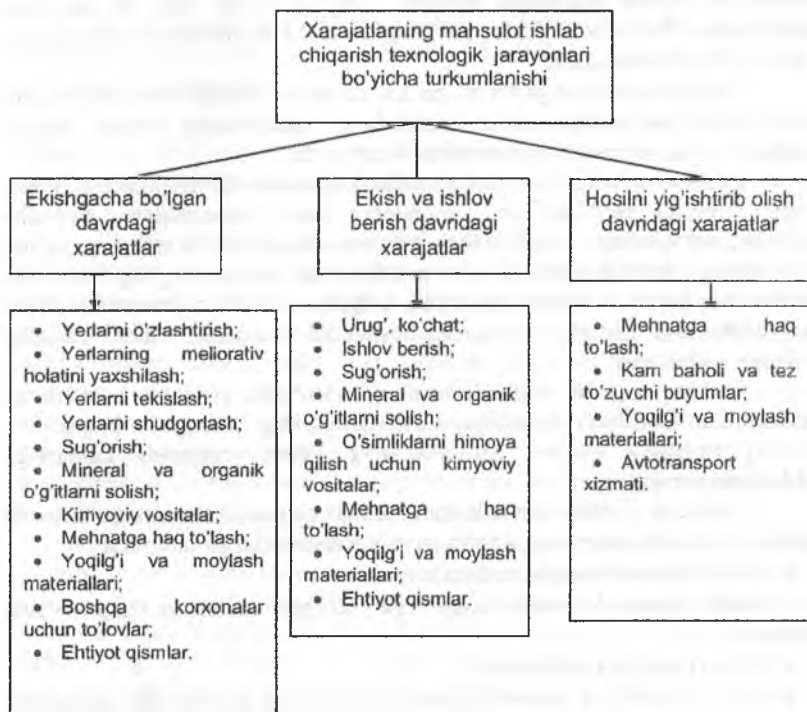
Xarajatlarning mahsulot ishlab chiqarish texnologik jarayonlari bo'yicha turkumlanishi

Ekishgacha bo'lgan davrdagi xarajatlar

Ekish va ishlov berish davridagi xarajatlar

Hosilni yig'ishtirib olish davridagi xarajatlar

• Yerlarni o'zlashtirish;
• Yerlarning meliorativ holatini yaxshilash;
• Yerlarni tekislash;
• Yerlarni shudgorlash;
• Sug'orish;
• Mineral va organik o'g'itlarni solish;
• Kimyoviy vositalar;
• Mehnatga haq to'lash;
• Yoqilg'i va moylash materiallari;
• Boshqa korxonalar uchun to'lovlar;
• Ehtiyot qismlar.

• Urug', ko'chat;
• Ishlov berish;
• Sug'orish;
• Mineral va organik o'g'itlarni solish;
• O'simliklarni himoya qilish uchun kimyoviy vositalar;
• Mehnatga haq to'lash;
• Yoqilg'i va moylash materiallari;
• Ehtiyot qismlar.

• Mehnatga haq to'lash;
• Kam baholi va tez to'zuvchi buyumlar;
• Yoqilg'i va moylash materiallari;
• Avtotransport xizmati.